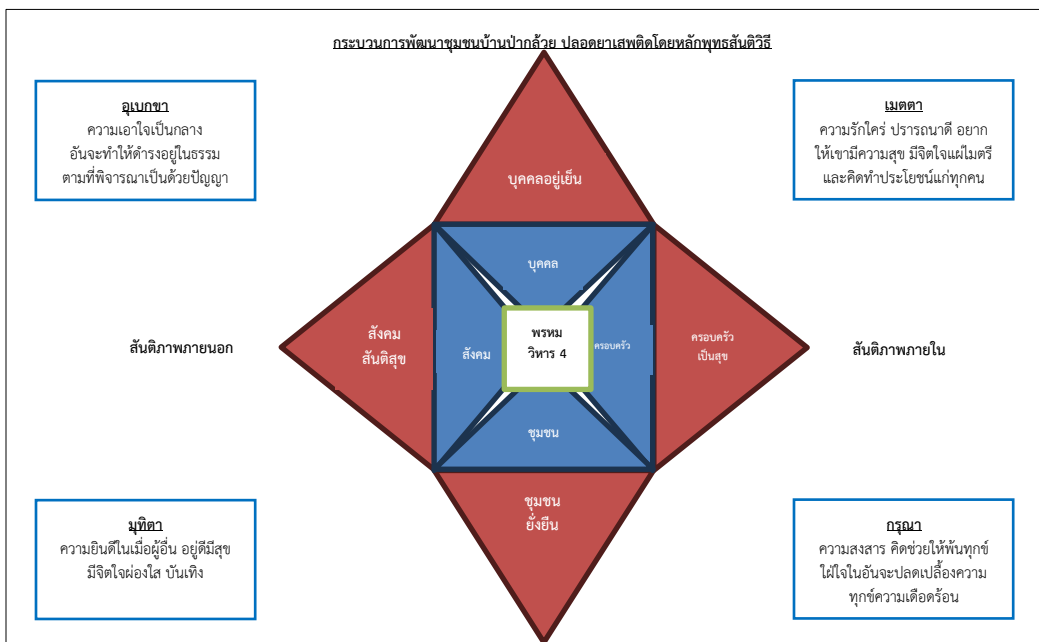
กระบวนการพัฒนาชุมชนบ้านปากล้วย ปลอดยาเสพติดโดยหลักพุทธสันติวิธี

อุเบกขา
ความเอาใจเป็นกลาง อันจะทำให้ดำรงอยู่ในธรรม ตามที่พิจารณาเป็นด้วยปัญญา

เมตตา
ความรักใคร่ ปรารถนาดี อยาก ให้เขามีความสุข มีจิตใจแผ่ไมตรี และคิดทำประโยชน์แก่ทุกคน

บุคคลอยู่เย็น

บุคคล

สังคม
สันติสุข

สังคม

พรหม
วิหาร 4

ครอบครัว

ครอบครัว
เป็นสุข

ชุมชน

สันติภาพภายนอก

สันติภาพภายใน

ชุมชน
ยั่งยืน

มุทิตา
ความยินดีในเมื่อผู้อื่น อยู่ดีมีสุข มีจิตใจผ่องใส บันเทิง

กรุณา
ความสงสาร คิดช่วยให้พ้นทุกข์ ใฝ่ใจในอันจะปลดเปลื้องความ ทุกข์ความเดือดร้อน